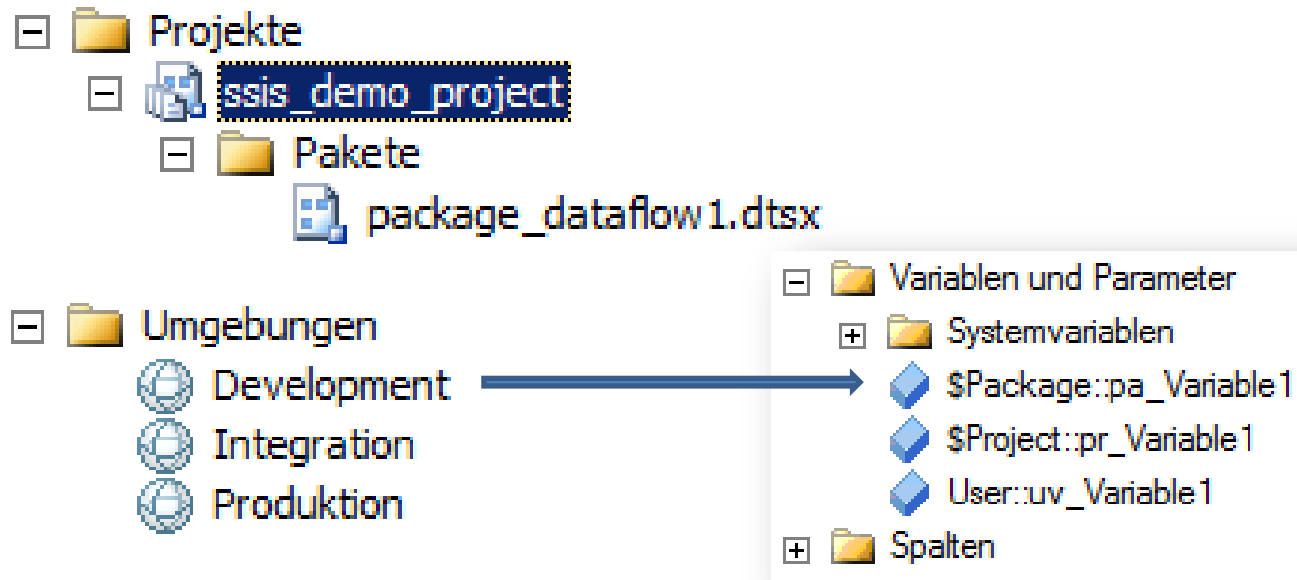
Projekte
ssis_demo_project
Pakete
package_dataflow1.dtsx

Umgebungen
Development
Integration
Produktion

Variablen und Parameter
Systemvariablen
$Package::pa_Variable1
$Project::pr_Variable1
User::uv_Variable1
Spalten